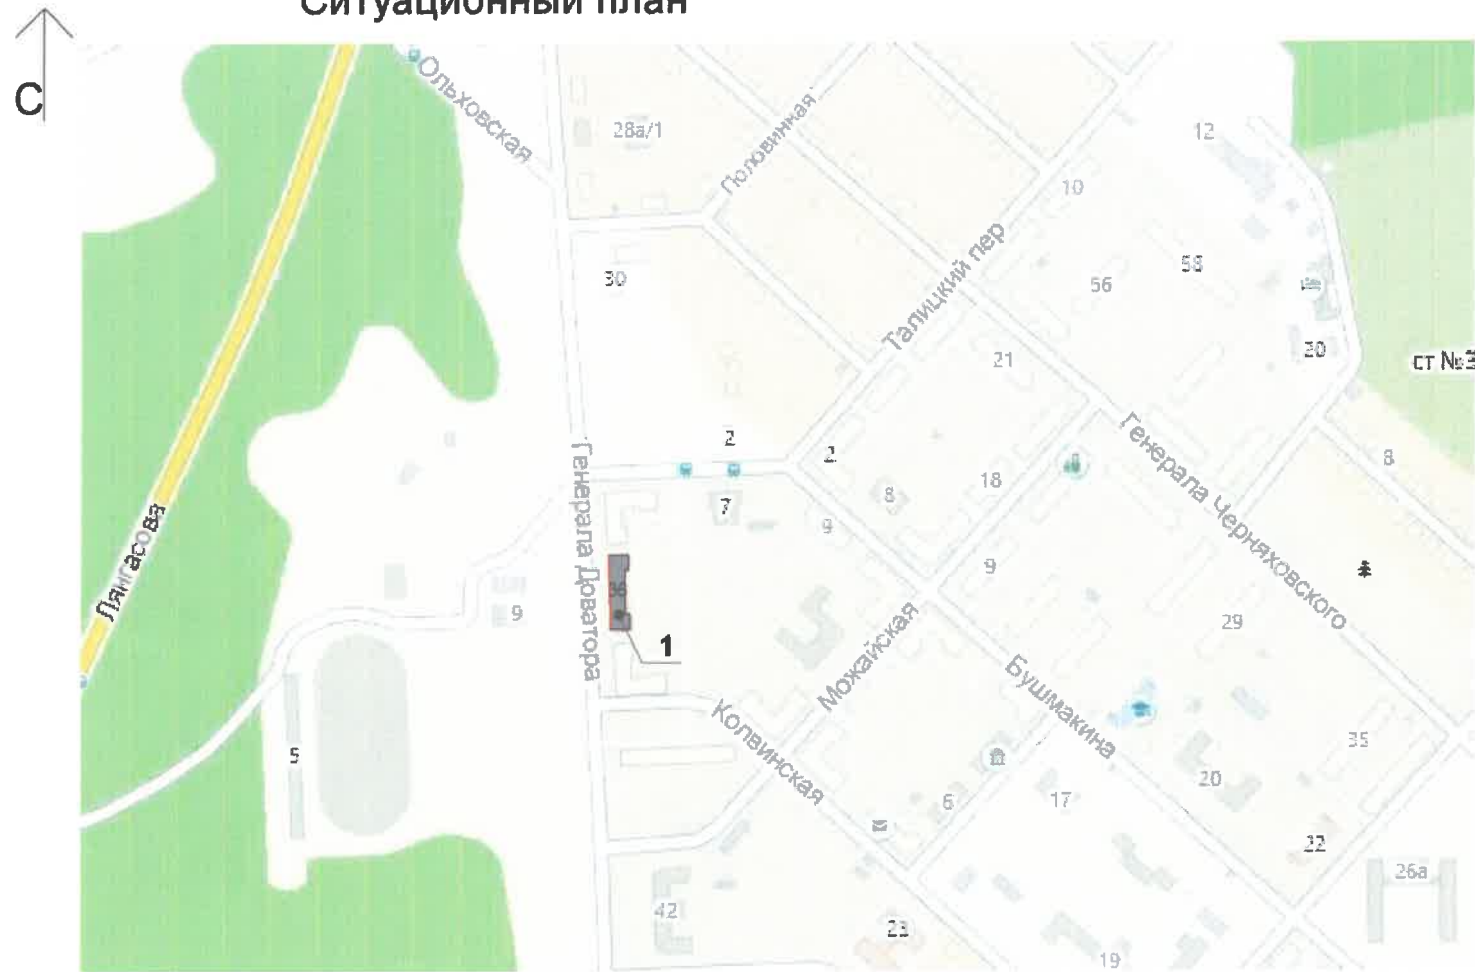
Ситуационный план

С

Ольховская

28а/1

Головинная

12

10

Талицкий пер

30

56

58

20

ст №3

21

Лянгасова

Генерала Доватора

2

2

Генерала Черняховского

8

18

8

7

9

9

38

9

1

Можайская

29

Бушмакина

Колвинская

5

35

6

17

20

22

26а

42

23

19